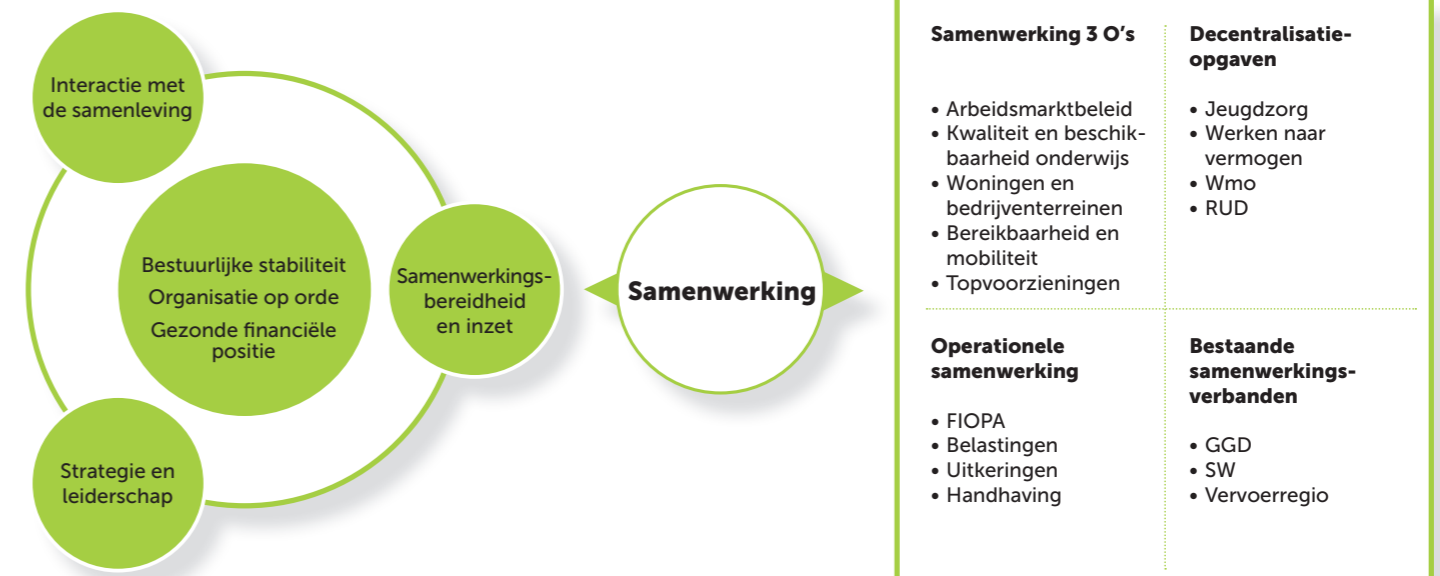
Interactie met de samenleving

Bestuurlijke stabiliteit
Organisatie op orde
Gezonde financiële positie

Samenwerkingsbereidheid en inzet

Strategie en leiderschap

Samenwerking

Samenwerking 3 O's

• Arbeidsmarktbeleid
• Kwaliteit en beschikbaarheid onderwijs
• Woningen en bedrijventerreinen
• Bereikbaarheid en mobiliteit
• Topvoorzieningen

Decentralisatieopgaven

• Jeugdzorg
• Werken naar vermogen
• Wmo
• RUD

Operationele samenwerking

• FIOPA
• Belastingen
• Uitkeringen
• Handhaving

Bestaande samenwerkingsverbanden

• GGD
• SW
• Vervoerregio